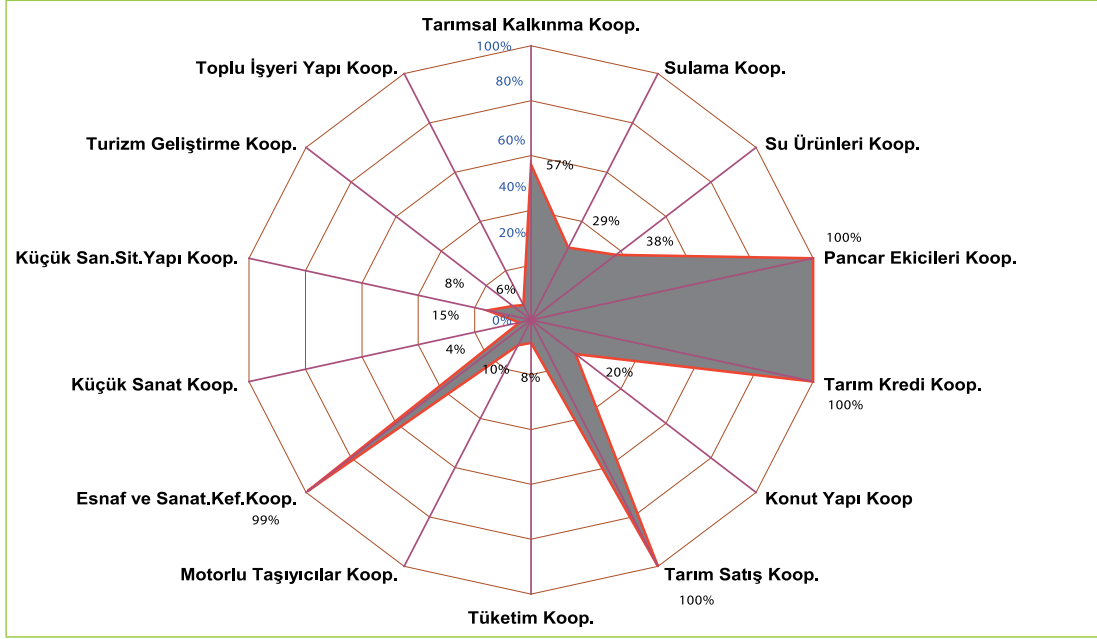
Tarımsal Kalkınma Koop.
100%
80%
60%
40%
20%
0%
57%
Sulama Koop.
29%
Su Ürünleri Koop.
38%
100%
Pancar Ekicileri Koop.
Tarım Kredi Koop.
100%
20%
Konut Yapı Koop
Tarım Satış Koop.
100%
Tüketim Koop.
8%
Motorlu Taşıyıcılar Koop.
10%
Esnaf ve Sanat.Kef.Koop.
99%
4%
Küçük Sanat Koop.
15%
Küçük San.Sit.Yapı Koop.
8%
Turizm Geliştirme Koop.
6%
Toplu İşyeri Yapı Koop.